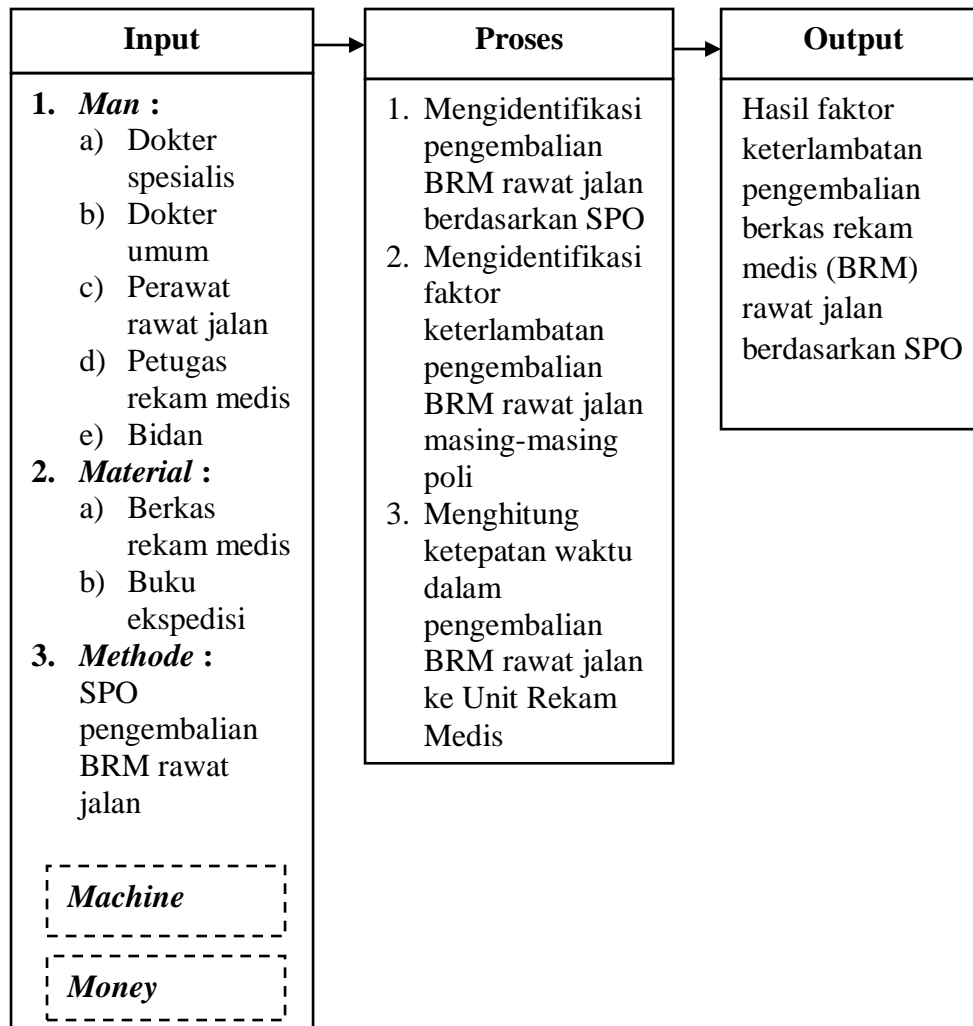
Input

1. *Man* :
a) Dokter spesialis
b) Dokter umum
c) Perawat rawat jalan
d) Petugas rekam medis
e) Bidan
2. *Material* :
a) Berkas rekam medis
b) Buku ekspedisi
3. *Methode* :
SPO pengembalian BRM rawat jalan

*Machine*

*Money*

Proses

1. Mengidentifikasi pengembalian BRM rawat jalan berdasarkan SPO
2. Mengidentifikasi faktor keterlambatan pengembalian BRM rawat jalan masing-masing poli
3. Menghitung ketepatan waktu dalam pengembalian BRM rawat jalan ke Unit Rekam Medis

Output

Hasil faktor keterlambatan pengembalian berkas rekam medis (BRM) rawat jalan berdasarkan SPO